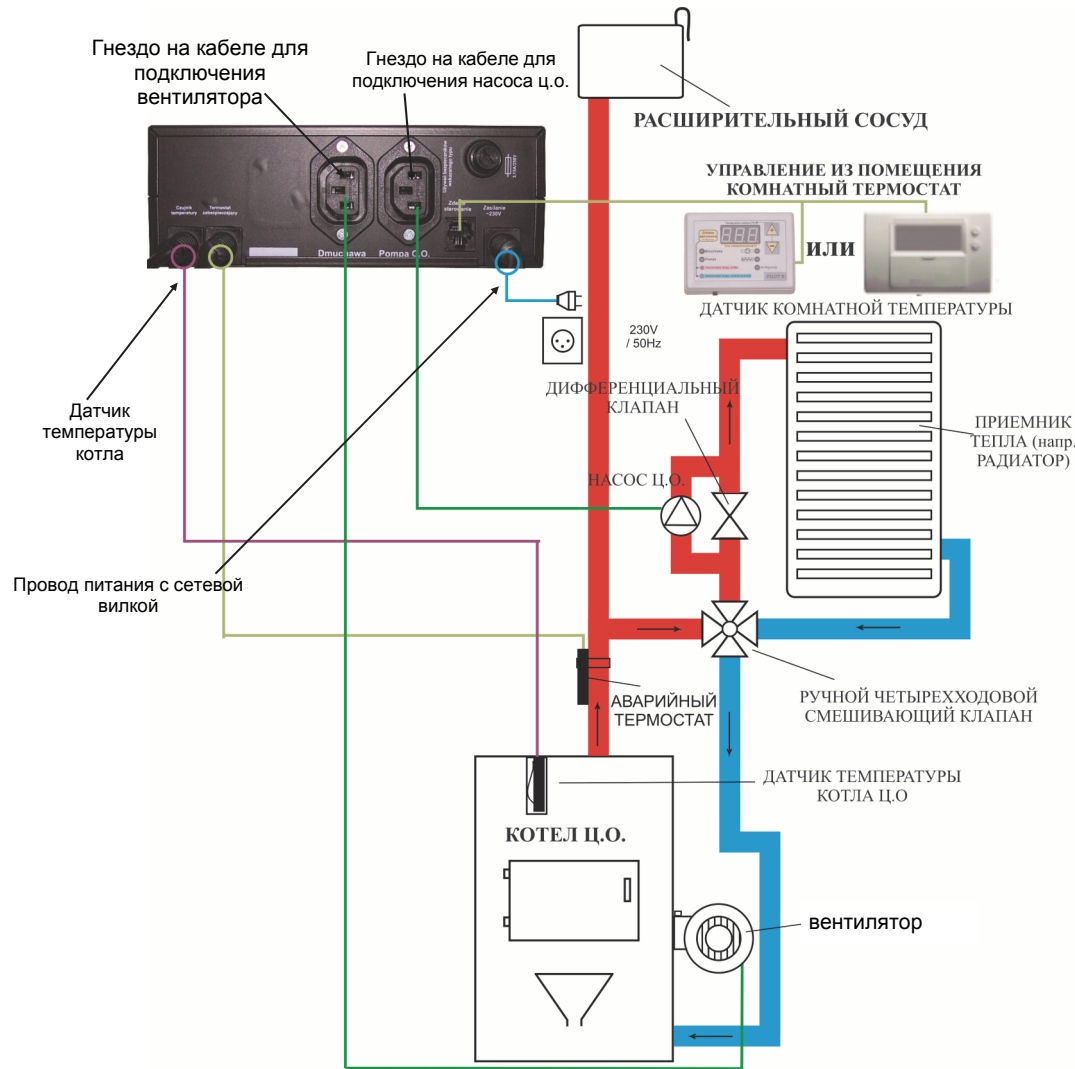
Гнездо на кабеле для подключения вентилятора

Гнездо на кабеле для подключения насоса ц.о.

РАСШИРИТЕЛЬНЫЙ СОСУД

УПРАВЛЕНИЕ ИЗ ПОМЕЩЕНИЯ
КОМНАТНЫЙ ТЕРМОСТАТ

Czujnik temperatury

Termostat zabezpieczający

Dmuchawa

Pompa C.O.

Zdalne sterowanie

Zasilanie ~230V

ИЛИ

ДАТЧИК КОМНАТНОЙ ТЕМПЕРАТУРЫ

230V / 50Hz

ДИФФЕРЕНЦИАЛЬНЫЙ КЛАПАН

Датчик температуры котла

ПРИЕМНИК ТЕПЛА (напр. РАДИАТОР)

НАСОС Ц.О.

Провод питания с сетевой вилкой

АВАРИЙНЫЙ ТЕРМОСТАТ

РУЧНОЙ ЧЕТЫРЕХХОДОВОЙ СМЕШИВАЮЩИЙ КЛАПАН

ДАТЧИК ТЕМПЕРАТУРЫ КОТЛА Ц.О

КОТЕЛ Ц.О.

вентилятор